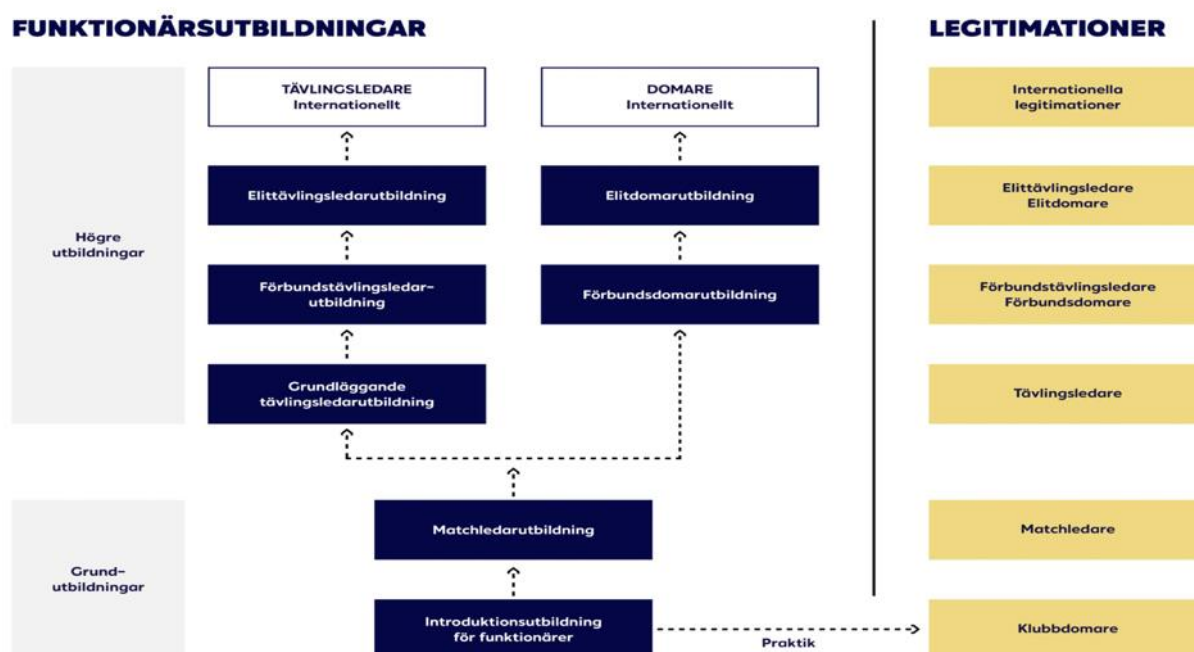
FUNKTIONÄRSUTBILDNINGAR

LEGITIMATIONER

Högre utbildningar

TÄVLINGSLEDARE
Internationellt

DOMARE
Internationellt

Elittävlingsledarutbildning

Elitdomarutbildning

Förbundstävlingsledarutbildning

Förbundsdomarutbildning

Grundläggande tävlingsledarutbildning

Grundutbildningar

Matchledarutbildning

Introduktionsutbildning för funktionärer

Praktik

Internationella legitimationer

Elittävlingsledare
Elitdomare

Förbundstävlingsledare
Förbundsdomare

Tävlingsledare

Matchledare

Klubbdomare